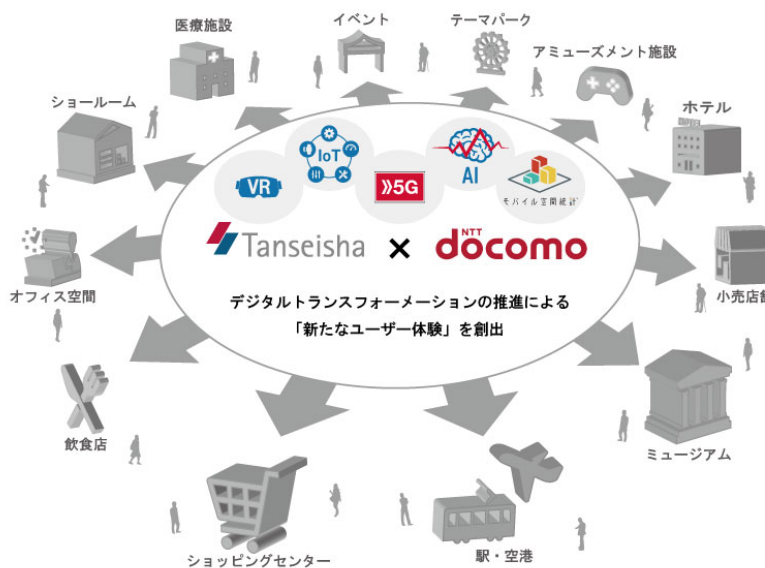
医療施設
イベント
テーマパーク
アミューズメント施設
ショールーム
ホテル
VR
IoT
»5G
AI
モバイル空間統計
Tanseisha × NTT docomo
オフィス空間
小売店舗
デジタルトランスフォーメーションの推進による
「新たなユーザー体験」を創出
飲食店
ミュージアム
ショッピングセンター
駅・空港